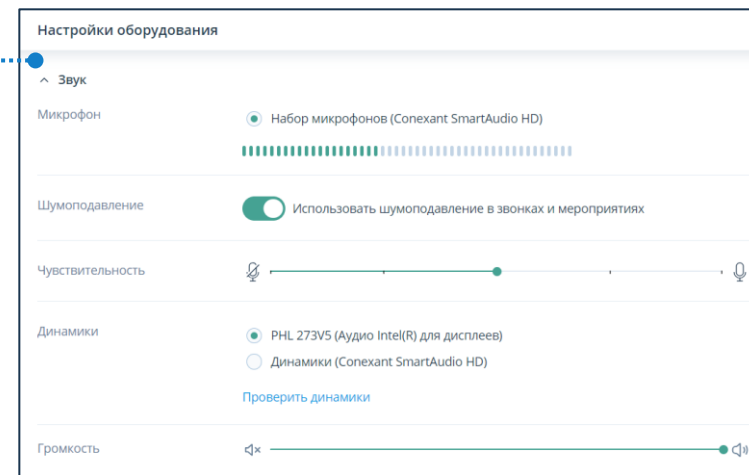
Настройки оборудования

^ Звук

Микрофон

Набор микрофонов (Conexant SmartAudio HD)

Шумоподавление

Использовать шумоподавление в звонках и мероприятиях

Чувствительность

Динамики

PHL 273V5 (Аудио Intel(R) для дисплеев)

Динамики (Conexant SmartAudio HD)

Проверить динамики

Громкость